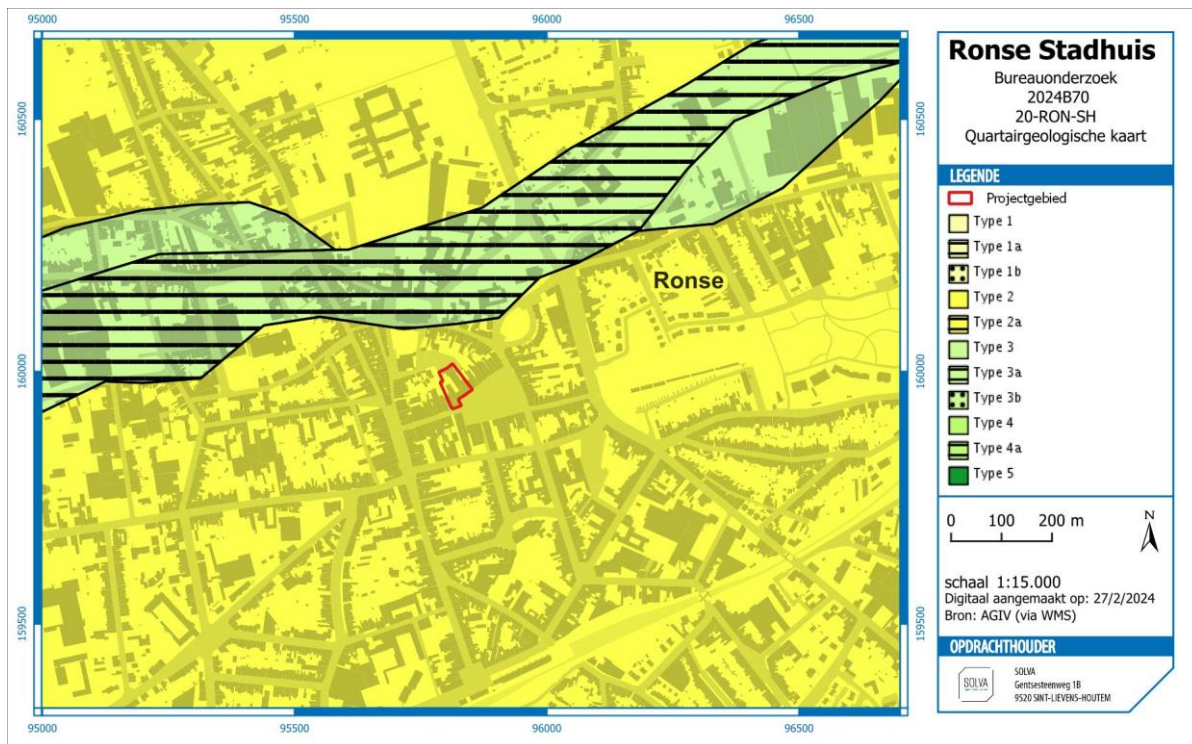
95000 95500 96000 96500

160500
160000
159500

Ronse

Ronse Stadhuis
Bureauonderzoek
2024B70
20-RON-SH
Quartairgeologische kaart

LEGENDE
Projectgebied
Type 1
Type 1a
Type 1b
Type 2
Type 2a
Type 3
Type 3a
Type 3b
Type 4
Type 4a
Type 5

0 100 200 m
N

schaal 1:15.000
Digitaal aangemaakt op: 27/2/2024
Bron: AGIV (via WMS)

OPDRACHTHOUDER
SOLVA
SOLVA
Gentsesteenweg 1B
9520 SINT-LIEVENS-HOUTEM

160500
160000
159500

95000 95500 96000 96500